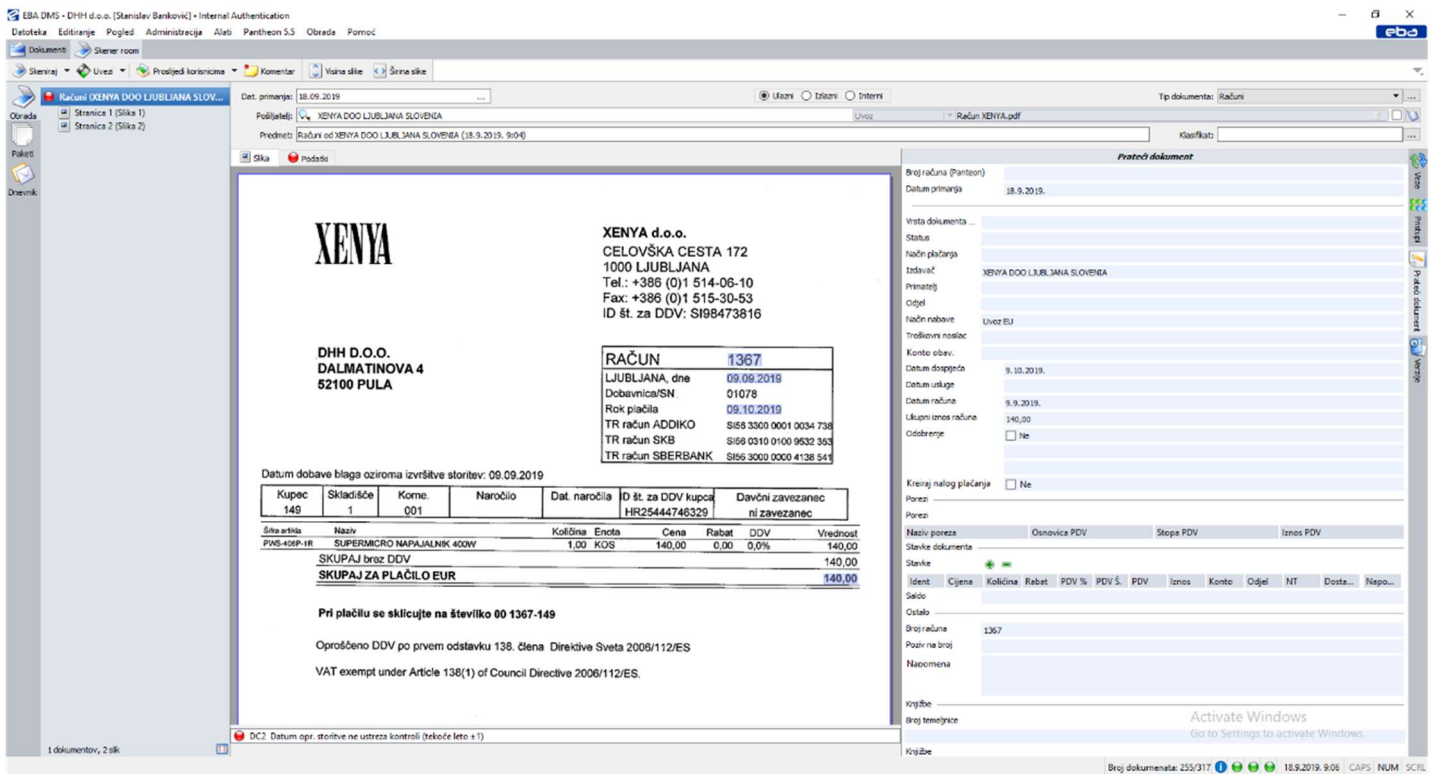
EBA DMS - DHH d.o.o. [Stanislav Banković] - Internal Authentication
Datoteka Editiranje Pogled Administracija Alati Pantheon 5.5 Obrada Pomoć
eba
Dokumenti Skener room
Skeniraj Uvezi Proslijedi korisnicima Komentar Visina slike Širina slike
Obrada
Paketi
Dnevnik
Računi (XENYA DOO LJUBLJANA SLOV...
Stranica 1 (Slika 1)
Stranica 2 (Slika 2)
1 dokumentov, 2 slik
Dat. primanja: 18.09.2019 ...
Ulazni Izlazni Interni
Tip dokumenta: Računi ...
Pošiljatelj: XENYA DOO LJUBLJANA SLOVENIA
Uvoz
Račun XENYA.pdf
Predmet: Računi od XENYA DOO LJUBLJANA SLOVENIA (18.9.2019. 9:04)
Klasifikat: ...
Slika Podatki

XENYA

XENYA d.o.o.
CELOVŠKA CESTA 172
1000 LJUBLJANA
Tel.: +386 (0)1 514-06-10
Fax: +386 (0)1 515-30-53
ID št. za DDV: SI98473816

DHH D.O.O.
DALMATINOVA 4
52100 PULA

| RAČUN | 1367 |
|---|---|
| LJUBLJANA, dne | 09.09.2019 |
| Dobavnica/SN | 01078 |
| Rok plačila | 09.10.2019 |
| TR račun ADDIKO | SI56 3300 0001 0034 738 |
| TR račun SKB | SI56 0310 0100 9532 353 |
| TR račun SBERBANK | SI56 3000 0000 4138 541 |

Datum dobave blaga oziroma izvršitve storitev: 09.09.2019

| Kupec | Skladišče | Kome. | Naročilo | Dat. naročila | ID št. za DDV kupca | Davčni zavezanec |
|---|---|---|---|---|---|---|
| 149 | 1 | 001 | | | HR25444746329 | ni zavezanec |

| Šifra artikla | Naziv | Količina | Enota | Cena | Rabat | DDV | Vrednost |
|---|---|---|---|---|---|---|---|
| PWS-406P-1R | SUPERMICRO NAPAJALNIK 400W | 1,00 | KOS | 140,00 | 0,00 | 0,0% | 140,00 |

SKUPAJ brez DDV 140,00
SKUPAJ ZA PLAČILO EUR 140,00

Pri plačilu se sklicujte na številko 00 1367-149

Oproščeno DDV po prvem odstavku 138. člena Direktive Sveta 2006/112/ES

VAT exempt under Article 138(1) of Council Directive 2006/112/ES.

DC2 Datum opr. storitve ne ustreza kontroli (tekoće leto ±1)

Prateći dokument
Broj računa (Panteon)
Datum primanja 18.9.2019.
Vrsta dokumenta ...
Status
Način plaćanja
Izdavač XENYA DOO LJUBLJANA SLOVENIA
Primatelj
Odjel
Način nabave Uvoz EU
Troškovni nositac
Konto obav.
Datum dospijeća 9.10.2019.
Datum usluge
Datum računa 9.9.2019.
Ukupni iznos računa 140,00
Odobrenje Ne
Kreiraj nalog plaćanja Ne
Porezi
Porezi
| Naziv poreza | Osnovica PDV | Stopa PDV | Iznos PDV |
|---|---|---|---|
Stavke dokumenta
Stavke
| Ident | Cijena | Količina | Rabat | PDV % | PDV Š. | PDV | Iznos | Konto | Odjel | NT | Dosta... | Napo... |
|---|---|---|---|---|---|---|---|---|---|---|---|---|
Saldo
Ostalo
Broj računa 1367
Poziv na broj
Napomena
Knjižbe
Broj temeljnice
Knjižbe
Activate Windows
Go to Settings to activate Windows.
Veze Postupci Prateći dokument Verzije
Broj dokumenata: 255/317 18.9.2019. 9:06 CAPS NUM SCRL